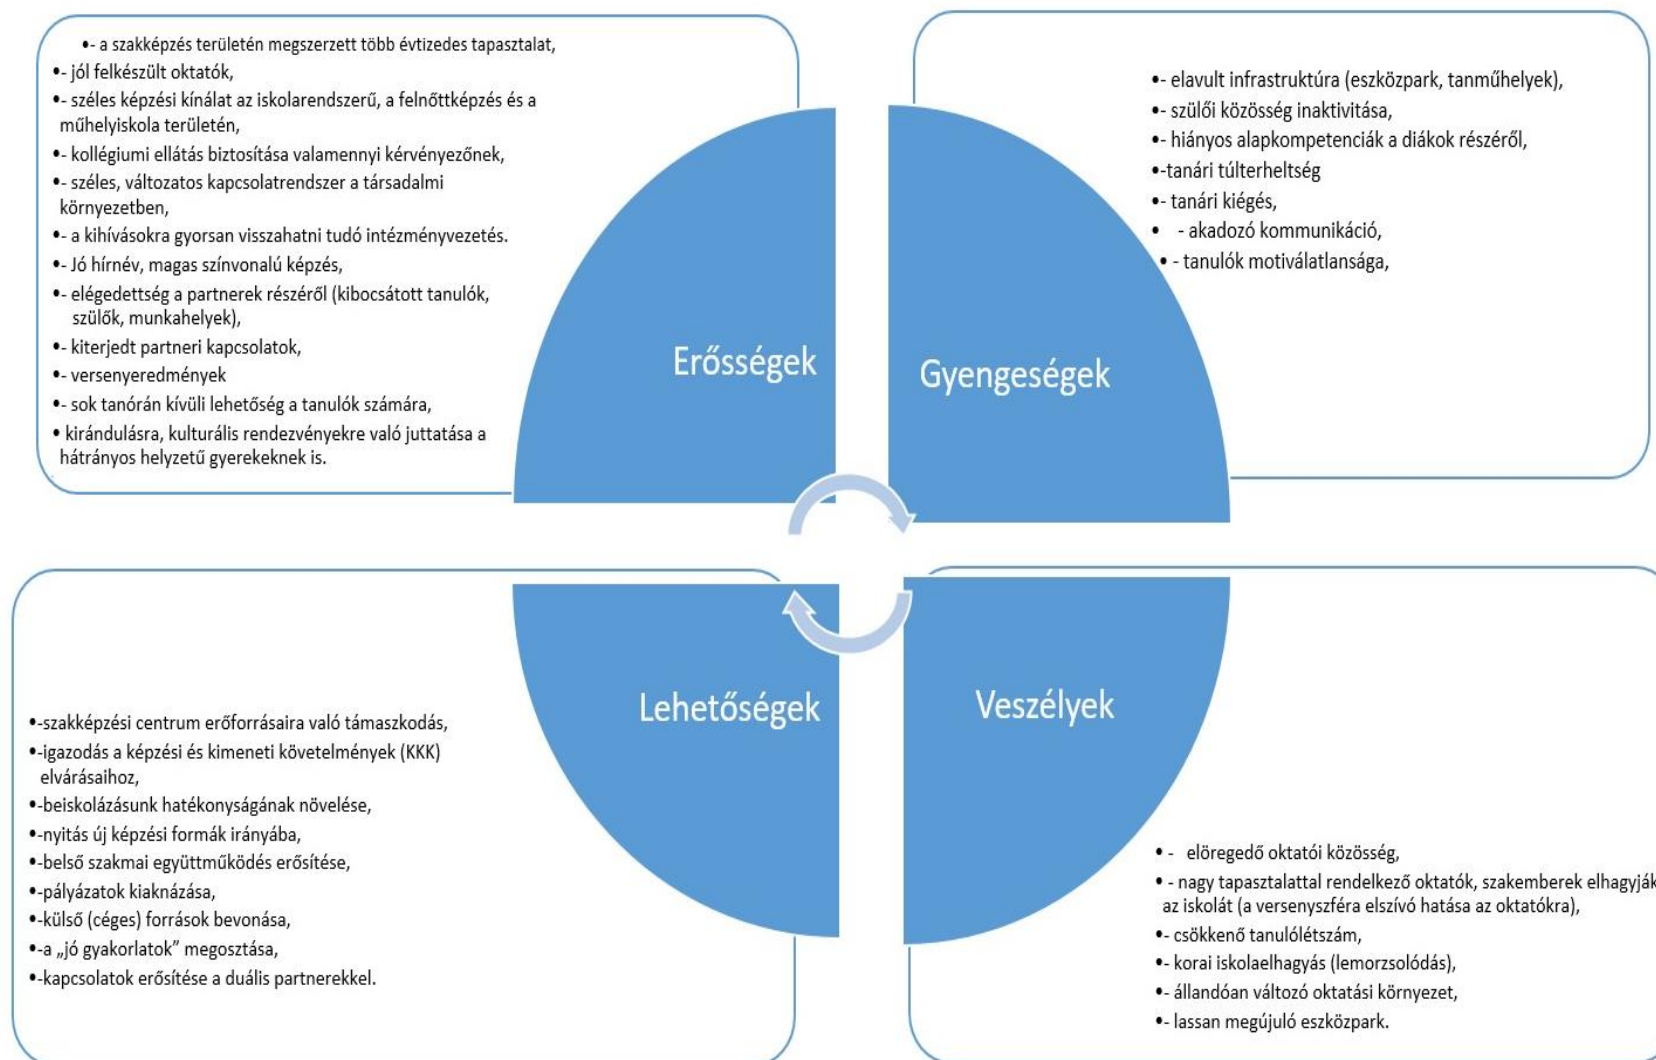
•- a szakképzés területén megszerzett több évtizedes tapasztalat,
•- jól felkészült oktatók,
•- széles képzési kínálat az iskolarendszerű, a felnőttképzés és a műhelyiskola területén,
•- kollégiumi ellátás biztosítása valamennyi kérvényezőnek,
•- széles, változatos kapcsolatrendszer a társadalmi környezetben,
•- a kihívásokra gyorsan visszahatni tudó intézményvezetés.
•- Jó hírnév, magas színvonalú képzés,
•- elégedettség a partnerek részéről (kibocsátott tanulók, szülők, munkahelyek),
•- kiterjedt partneri kapcsolatok,
•- versenyeredmények
•- sok tanórán kívüli lehetőség a tanulók számára,
• kirándulásra, kulturális rendezvényekre való juttatása a hátrányos helyzetű gyerekeknek is.

Erősségek

Gyengeségek

•- elavult infrastruktúra (eszközpark, tanműhelyek),
•- szülői közösség inaktivitása,
•- hiányos alapkompetenciák a diákok részéről,
•-tanári túlterheltség
•- tanári kiégés,
• - akadozó kommunikáció,
• - tanulók motiválatlansága,

Lehetőségek

Veszélyek

•-szakképzési centrum erőforrásaira való támaszkodás,
•-igazodás a képzési és kimeneti követelmények (KKK) elvárásaihoz,
•-beiskolázásunk hatékonyságának növelése,
•-nyitás új képzési formák irányába,
•-belső szakmai együttműködés erősítése,
•-pályázatok kiaknázása,
•-külső (céges) források bevonása,
•-a „jó gyakorlatok" megosztása,
•-kapcsolatok erősítése a duális partnerekkel.

• - elöregedő oktatói közösség,
• - nagy tapasztalattal rendelkező oktatók, szakemberek elhagyják az iskolát (a versenyszféra elszívó hatása az oktatókra),
•- csökkenő tanulólétszám,
•- korai iskolaelhagyás (lemorzsolódás),
•- állandóan változó oktatási környezet,
•- lassan megújuló eszközpark.